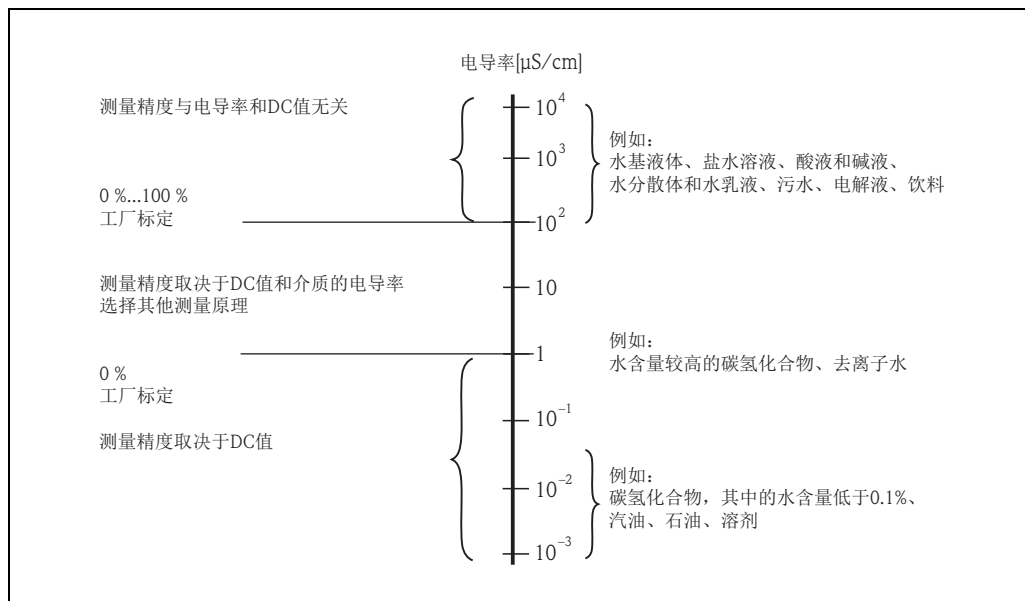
电导率[μS/cm]

测量精度与电导率和DC值无关

0 %...100 %
工厂标定

$10^4$
$10^3$
$10^2$

例如：
水基液体、盐水溶液、酸液和碱液、
水分散体和水乳液、污水、电解液、饮料

测量精度取决于DC值和介质的电导率
选择其他测量原理

10

1

例如：
水含量较高的碳氢化合物、去离子水

0 %
工厂标定

测量精度取决于DC值

$10^{-1}$
$10^{-2}$
$10^{-3}$

例如：
碳氢化合物，其中的水含量低于0.1%、
汽油、石油、溶剂